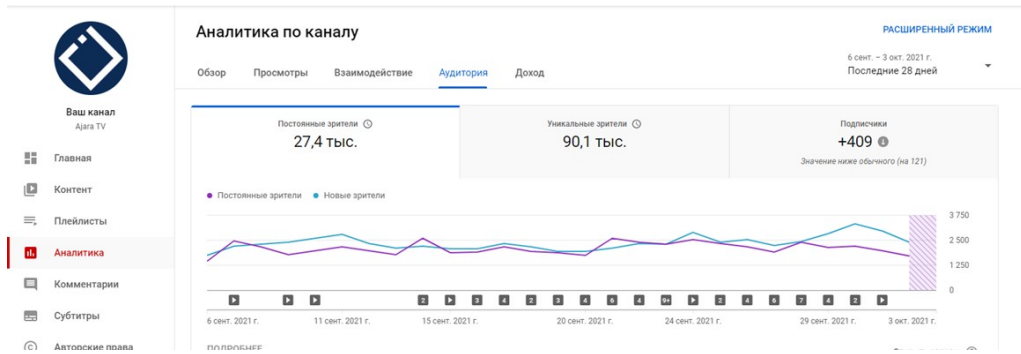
Ваш канал
Ajara TV

Главная
Контент
Плейлисты
Аналитика
Комментарии
Субтитры
Авторские права

Аналитика по каналу

РАСШИРЕННЫЙ РЕЖИМ

Обзор Просмотры Взаимодействие Аудитория Доход

6 сент. – 3 окт. 2021 г.
Последние 28 дней

Постоянные зрители
27,4 тыс.

Уникальные зрители
90,1 тыс.

Подписчики
+409
Значение ниже обычного (на 121)

Постоянные зрители Новые зрители

3 750
2 500
1 250
0

2 3 4 2 2 6 4 9+ 4 6 7 4 2

6 сент. 2021 г. 11 сент. 2021 г. 15 сент. 2021 г. 20 сент. 2021 г. 24 сент. 2021 г. 29 сент. 2021 г. 3 окт. 2021 г.

ПОДРОБНЕЕ